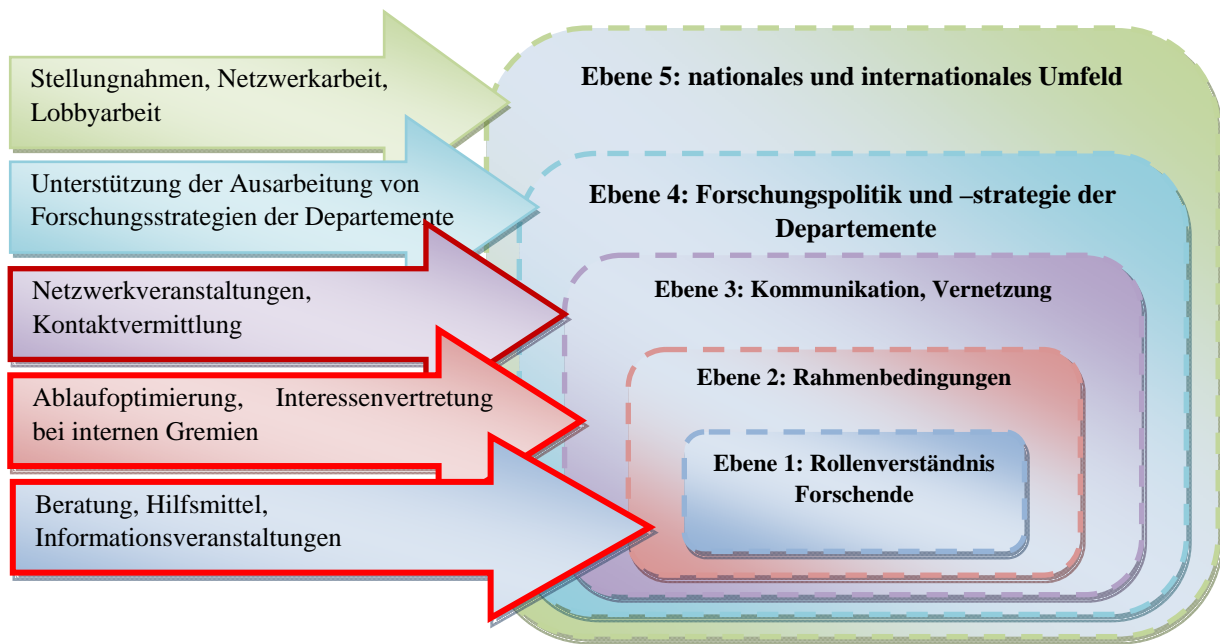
Stellungnahmen, Netzwerkarbeit, Lobbyarbeit

Unterstützung der Ausarbeitung von Forschungsstrategien der Departemente

Netzwerkveranstaltungen, Kontaktvermittlung

Ablaufoptimierung, Interessenvertretung bei internen Gremien

Beratung, Hilfsmittel, Informationsveranstaltungen

Ebene 5: nationales und internationales Umfeld

Ebene 4: Forschungspolitik und –strategie der Departemente

Ebene 3: Kommunikation, Vernetzung

Ebene 2: Rahmenbedingungen

Ebene 1: Rollenverständnis Forschende